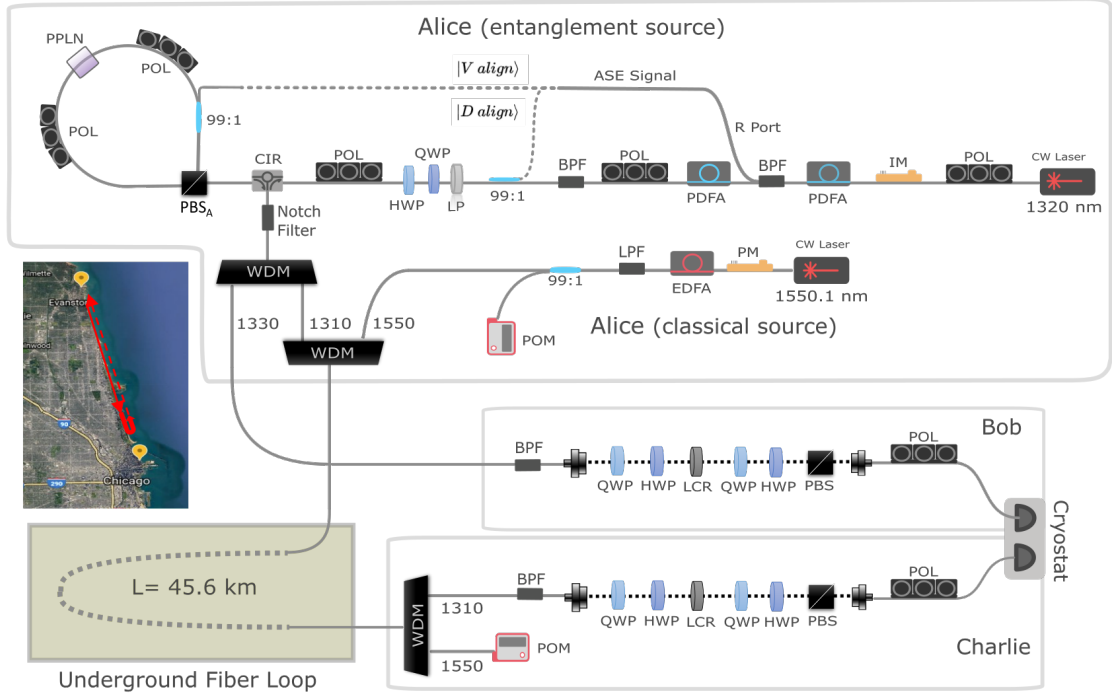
Alice (entanglement source)

PPLN

POL

POL

99:1

$|V\ align\rangle$

$|D\ align\rangle$

ASE Signal

R Port

PBS$_A$

CIR

POL

QWP

HWP

LP

99:1

BPF

POL

PDFA

BPF

PDFA

IM

POL

CW Laser

1320 nm

Notch Filter

WDM

LPF

99:1

EDFA

PM

CW Laser

1550.1 nm

1330

1310

1550

WDM

POM

Alice (classical source)

Evanston

Chicago

90

290

Bob

BPF

QWP

HWP

LCR

QWP

HWP

PBS

POL

Cryostat

L= 45.6 km

WDM

1310

1550

BPF

POM

QWP

HWP

LCR

QWP

HWP

PBS

POL

Charlie

Underground Fiber Loop